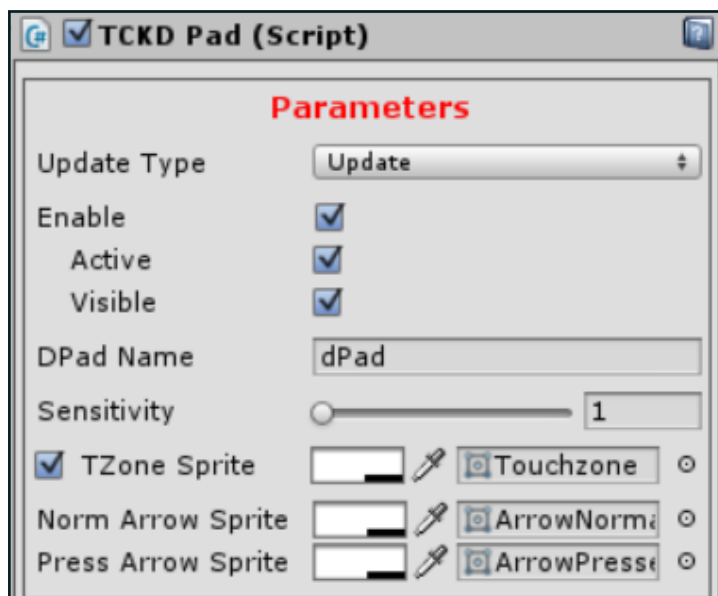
TCKD Pad (Script)

Parameters

Update Type | Update

Enable

Active

Visible

DPad Name | dPad

Sensitivity | 1

TZone Sprite | Touchzone

Norm Arrow Sprite | ArrowNorma

Press Arrow Sprite | ArrowPresse